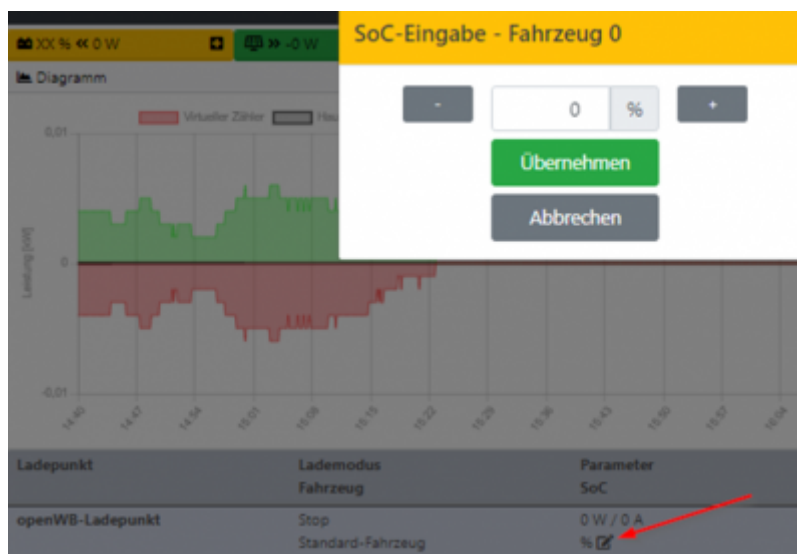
XX % « 0 W

» -0 W

SoC-Eingabe - Fahrzeug 0

Diagramm

Virtueller Zähler

Hau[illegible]

0,01

0

-0,01

Leistung [kW]

-

0

%

+

Übernehmen

Abbrechen

14:40
14:47
14:54
15:01
15:08
15:15
15:22
15:29
15:36
15:43
15:50
15:57
16:04

| Ladepunkt | Lademodus<br>Fahrzeug | Parameter<br>SoC |
|---|---|---|
| openWB-Ladepunkt | Stop<br>Standard-Fahrzeug | 0 W / 0 A<br>% |